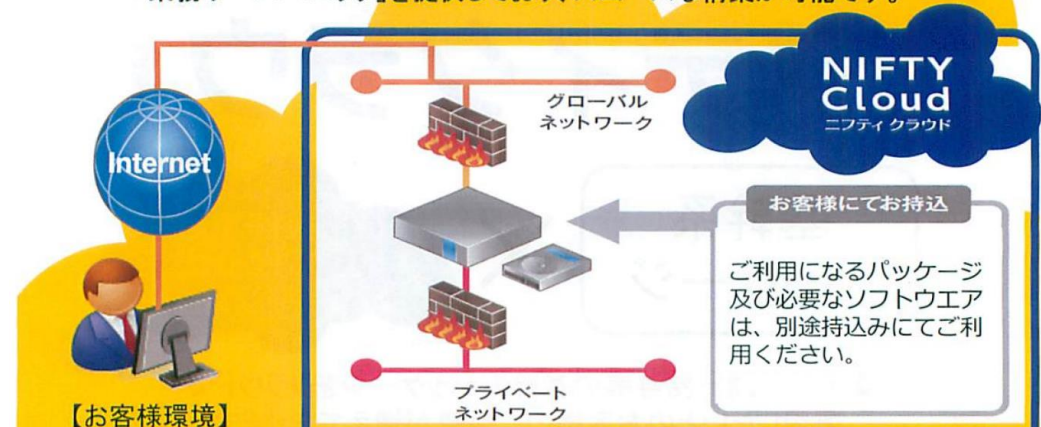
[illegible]

NIFTY Cloud ニフティクラウド

Internet

グローバル ネットワーク

お客様にてお持込

ご利用になるパッケージ及び必要なソフトウエアは、別途持込みにてご利用ください。

プライベート ネットワーク

【お客様環境】